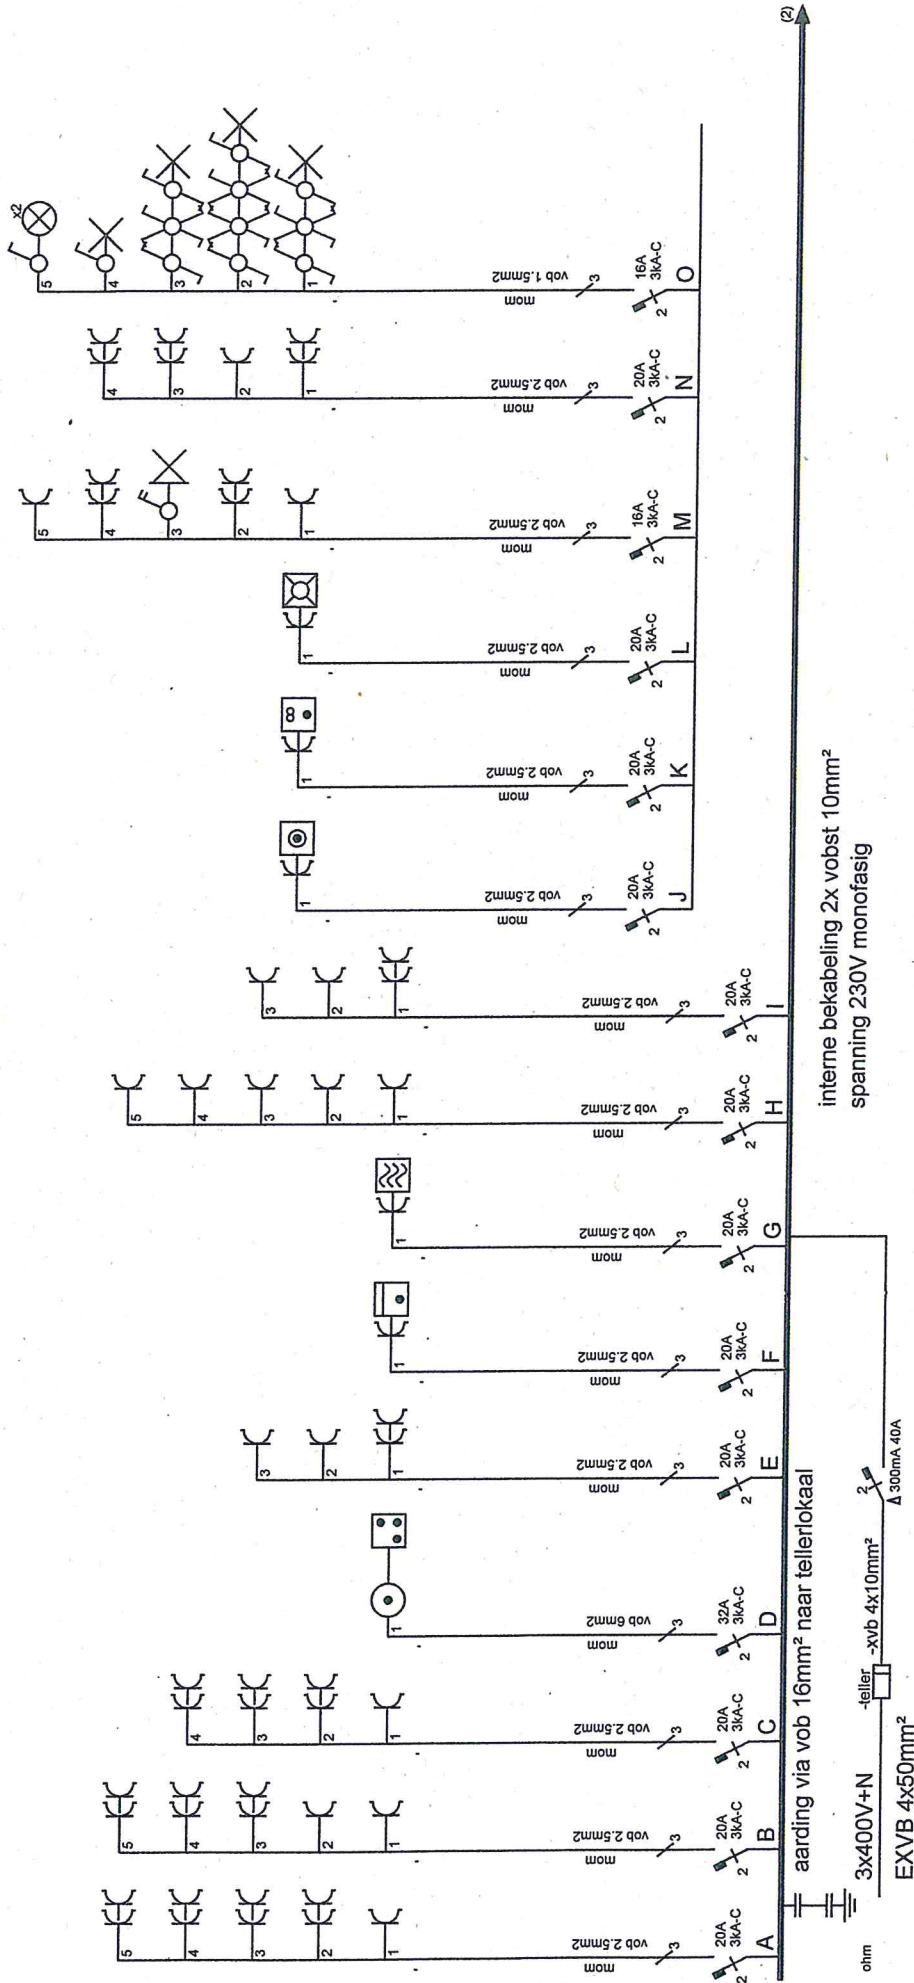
(2)

interne bekabeling 2x vobst 10mm²
spanning 230V monofasig

aarding via vob 16mm² naar tellerlokaal

3x400V+N
EXVB 4x50mm²
-teller
-xvb 4x10mm²
300mA 40A
ohm

A 20A 3kA-C 2 mom vob 2.5mm2 3 1 2 3 4 5
B 20A 3kA-C 2 mom vob 2.5mm2 3 1 2 3 4 5
C 20A 3kA-C 2 mom vob 2.5mm2 3 1 2 3 4
D 32A 3kA-C 2 mom vob 6mm2 3 1
E 20A 3kA-C 2 mom vob 2.5mm2 3 1 2 3
F 20A 3kA-C 2 mom vob 2.5mm2 3 1
G 20A 3kA-C 2 mom vob 2.5mm2 3 1
H 20A 3kA-C 2 mom vob 2.5mm2 3 1 2 3 4 5
I 20A 3kA-C 2 mom vob 2.5mm2 3 1 2 3
J 20A 3kA-C 2 mom vob 2.5mm2 3 1
K 20A 3kA-C 2 mom vob 2.5mm2 3 1
L 20A 3kA-C 2 mom vob 2.5mm2 3 1
M 16A 3kA-C 2 mom vob 2.5mm2 3 1 2 3 4 5
N 20A 3kA-C 2 mom vob 2.5mm2 3 1 2 3 4
O 16A 3kA-C 2 mom vob 1.5mm2 3 1 2 3 4 5 x2